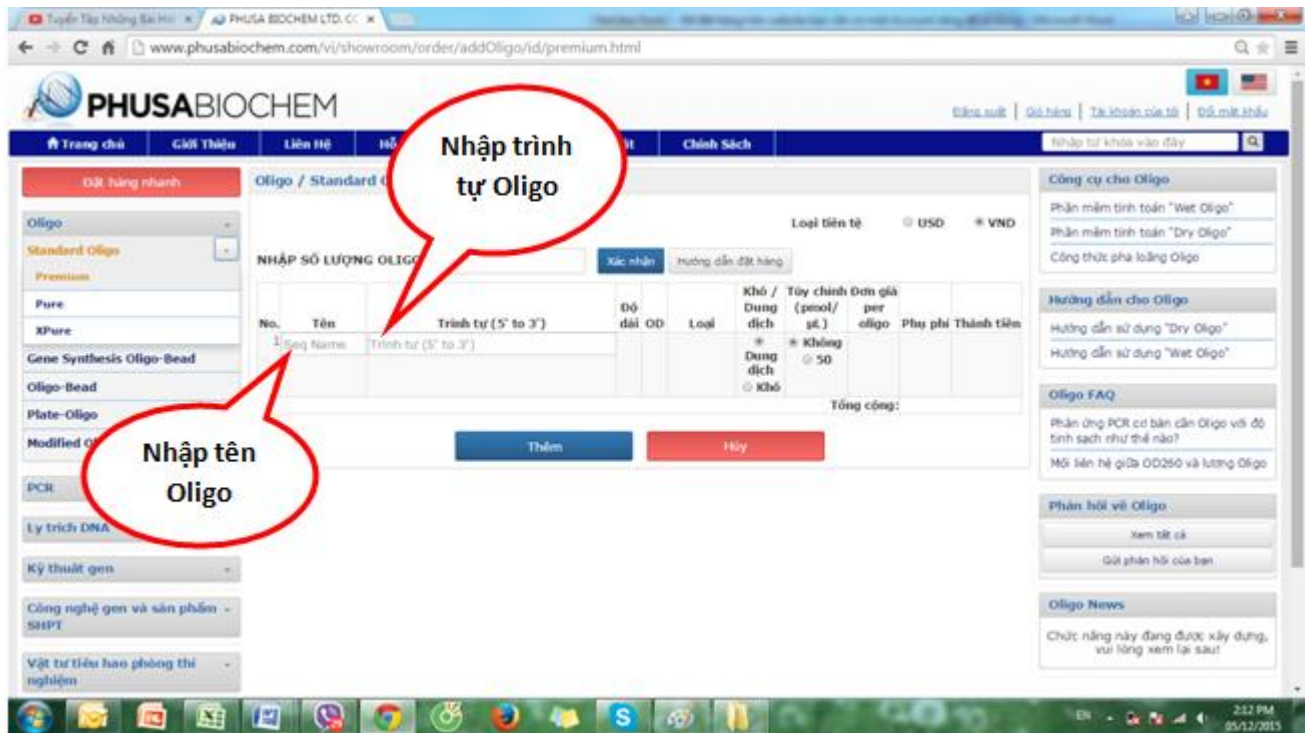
Tuyển Tập Những Bài Hà | PHUSA BIOCHEM LTD. CC ×

www.phusabiochem.com/vi/showroom/order/addOligo/id/premium.html

PHUSABIOCHEM

Đăng xuất | Giỏ hàng | Tài khoản của tôi | Đổi mật khẩu

Trang chủ | Giới Thiệu | Liên Hệ | Hỗ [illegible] | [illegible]ật | Chính Sách

Nhập từ khóa vào đây

Đặt hàng nhanh

Oligo
Standard Oligo
Premium
Pure
XPure
Gene Synthesis Oligo-Bead
Oligo-Bead
Plate-Oligo
Modified O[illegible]
PCR
Ly trích DNA
Kỹ thuật gen
Công nghệ gen và sản phẩm SHPT
Vật tư tiêu hao phòng thí nghiệm

Oligo / Standard O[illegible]

Nhập trình tự Oligo

Loại tiền tệ USD VND

NHẬP SỐ LƯỢNG OLIGO

Xác nhận | Hướng dẫn đặt hàng

| No. | Tên | Trình tự (5' to 3') | Độ dài | OD | Loại | Khô / Dung dịch | Tùy chỉnh (pmol/ µL) | Đơn giá per oligo | Phụ phí | Thành tiền |
|---|---|---|---|---|---|---|---|---|---|---|
| 1 | Seq Name | Trình tự (5' to 3') | | | | Dung dịch Khô | Không 50 | | | |
| | | | | | | | Tổng cộng: | | | |

Thêm | Hủy

Nhập tên Oligo

Công cụ cho Oligo
Phần mềm tính toán "Wet Oligo"
Phần mềm tính toán "Dry Oligo"
Công thức pha loãng Oligo

Hướng dẫn cho Oligo
Hướng dẫn sử dụng "Dry Oligo"
Hướng dẫn sử dụng "Wet Oligo"

Oligo FAQ
Phản ứng PCR cơ bản cần Oligo với độ tinh sạch như thế nào?
Mối liên hệ giữa OD260 và lượng Oligo

Phản hồi về Oligo
Xem tất cả
Gửi phản hồi của bạn

Oligo News
Chức năng này đang được xây dựng, vui lòng xem lại sau!

EN 2:12 PM 05/12/2015